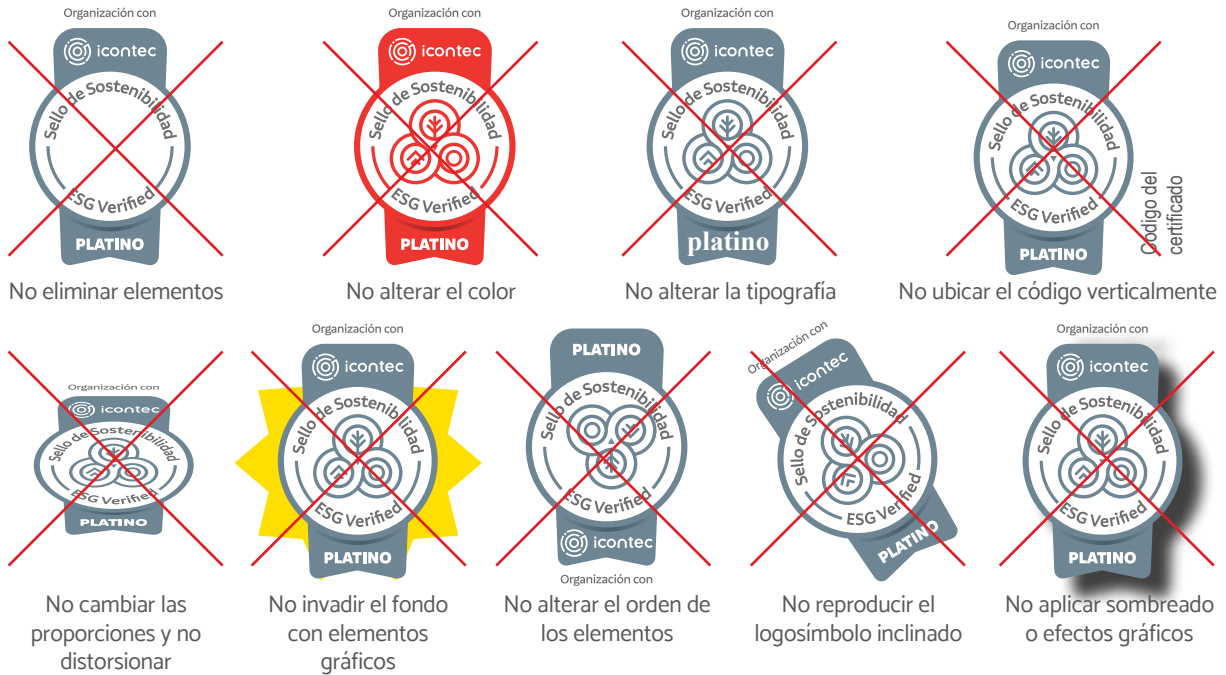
Organización con
icontec
Sello de Sostenibilidad
ESG Verified
PLATINO
No eliminar elementos

Organización con
icontec
Sello de Sostenibilidad
ESG Verified
PLATINO
No alterar el color

Organización con
icontec
Sello de Sostenibilidad
ESG Verified
platino
No alterar la tipografía

Organización con
icontec
Sello de Sostenibilidad
ESG Verified
PLATINO
Código del certificado
No ubicar el código verticalmente

Organización con
icontec
Sello de Sostenibilidad
ESG Verified
PLATINO
No cambiar las proporciones y no distorsionar

Organización con
icontec
Sello de Sostenibilidad
ESG Verified
PLATINO
No invadir el fondo con elementos gráficos

PLATINO
Sello de Sostenibilidad
ESG Verified
icontec
Organización con
No alterar el orden de los elementos

Organización con
icontec
Sello de Sostenibilidad
ESG Verified
PLATINO
No reproducir el logosímbolo inclinado

Organización con
icontec
Sello de Sostenibilidad
ESG Verified
PLATINO
No aplicar sombreado o efectos gráficos